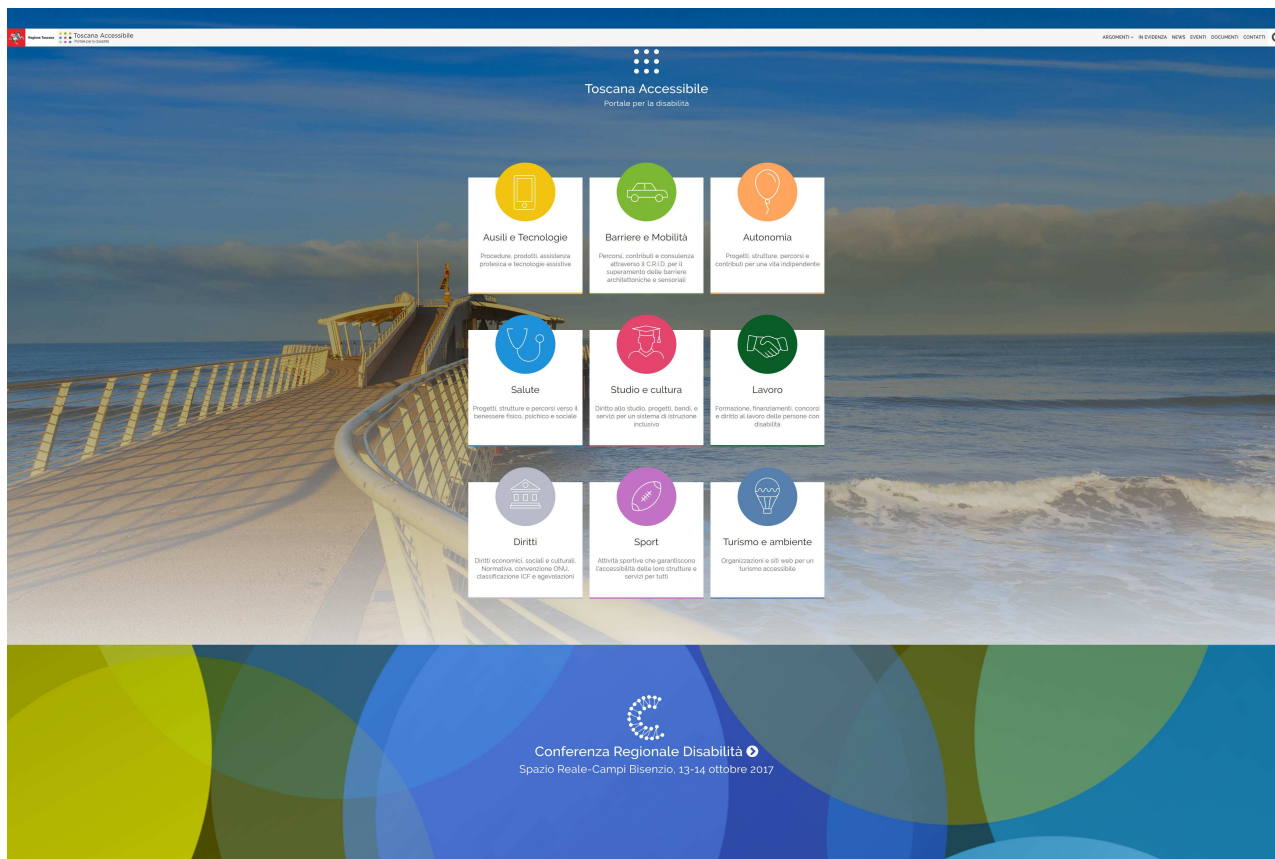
Regione Toscana Toscana Accessibile Portale per la disabilità

ARGOMENTI IN EVIDENZA NEWS EVENTI DOCUMENTI CONTATTI

Toscana Accessibile
Portale per la disabilità

Ausili e Tecnologie
Procedure, prodotti, assistenza protesica e tecnologie assistive

Barriere e Mobilità
Percorsi, contributi e consulenza attraverso il C.R.I.D. per il superamento delle barriere architettoniche e sensoriali

Autonomia
Progetti, strutture, percorsi e contributi per una vita indipendente

Salute
Progetti, strutture e percorsi verso il benessere fisico, psichico e sociale

Studio e cultura
Diritto allo studio, progetti, bandi, e servizi per un sistema di istruzione inclusivo

Lavoro
Formazione, finanziamenti, concorsi e diritto al lavoro delle persone con disabilità

Diritti
Diritti economici, sociali e culturali. Normativa, convenzione ONU, classificazione ICF e agevolazioni

Sport
Attività sportive che garantiscono l'accessibilità delle loro strutture e servizi per tutti

Turismo e ambiente
Organizzazioni e siti web per un turismo accessibile

Conferenza Regionale Disabilità
Spazio Reale-Campi Bisenzio, 13-14 ottobre 2017